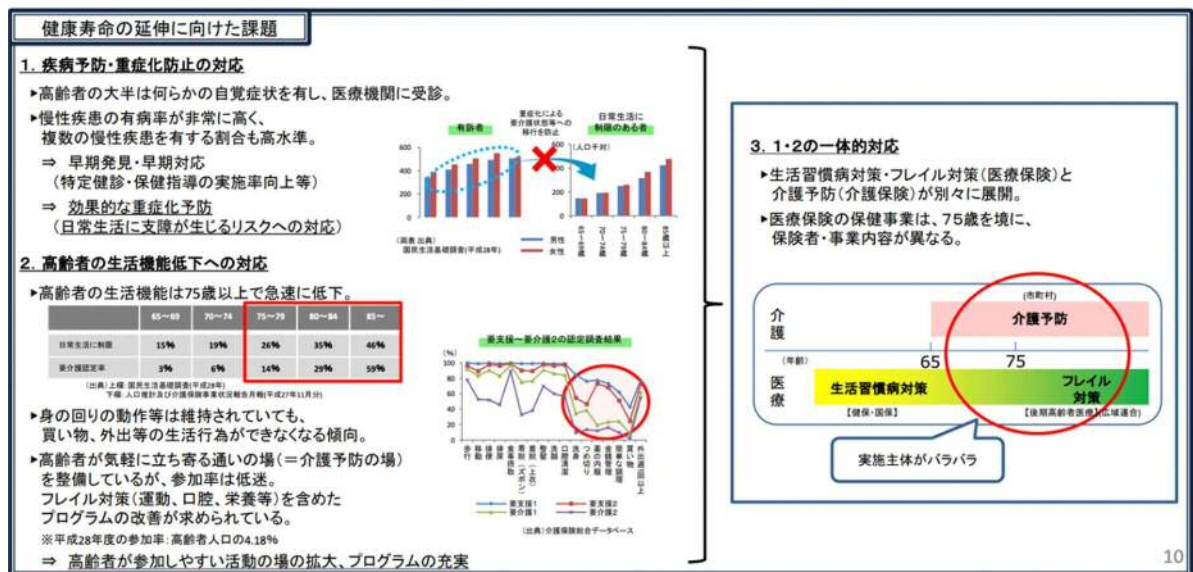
健康寿命の延伸に向けた課題

1. 疾病予防・重症化防止の対応

▸高齢者の大半は何らかの自覚症状を有し、医療機関に受診。

▸慢性疾患の有病率が非常に高く、複数の慢性疾患を有する割合も高水準。

⇒ 早期発見・早期対応（特定健診・保健指導の実施率向上等）

⇒ 効果的な重症化予防（日常生活に支障が生じるリスクへの対応）

有病者

重症化による要介護状態等への移行を防止

日常生活に制限のある者

（人口千対）

600
400
200
0

（図表 出典）国民生活基礎調査(平成28年)

男性
女性

65〜69歳
70〜74歳
75〜79歳
80〜84歳
85歳以上

2. 高齢者の生活機能低下への対応

▸高齢者の生活機能は75歳以上で急速に低下。

| | 65〜69 | 70〜74 | 75〜79 | 80〜84 | 85〜 |
|---|---|---|---|---|---|
| 日常生活に制限 | 15% | 19% | 26% | 35% | 46% |
| 要介護認定率 | 3% | 6% | 14% | 29% | 59% |

（出典）上段：国民生活基礎調査(平成28年)
下段：人口推計及び介護保険事業状況報告月報(平成27年11月分)

要支援1〜要介護2の認定調査結果

(%)
100
80
60
40
20
0

歩行 移乗 移動 洗身 爪切り 衣服着脱 (ズボン) 薬の内服 金銭管理 日常の意思決定 買い物 簡単な調理 外出頻度

要支援1 要支援2 要介護1 要介護2

（出典）介護保険総合データベース

▸身の回りの動作等は維持されていても、買い物、外出等の生活行為ができなくなる傾向。

▸高齢者が気軽に立ち寄る通いの場（＝介護予防の場）を整備しているが、参加率は低迷。フレイル対策（運動、口腔、栄養等）を含めたプログラムの改善が求められている。

※平成28年度の参加率：高齢者人口の4.18%

⇒ 高齢者が参加しやすい活動の場の拡大、プログラムの充実

3. 1・2の一体的対応

▸生活習慣病対策・フレイル対策（医療保険）と介護予防（介護保険）が別々に展開。

▸医療保険の保健事業は、75歳を境に、保険者・事業内容が異なる。

(市町村)

介護

介護予防

(年齢)

65

75

医療

生活習慣病対策

フレイル対策

【健保・国保】

【後期高齢者医療広域連合】

実施主体がバラバラ

10